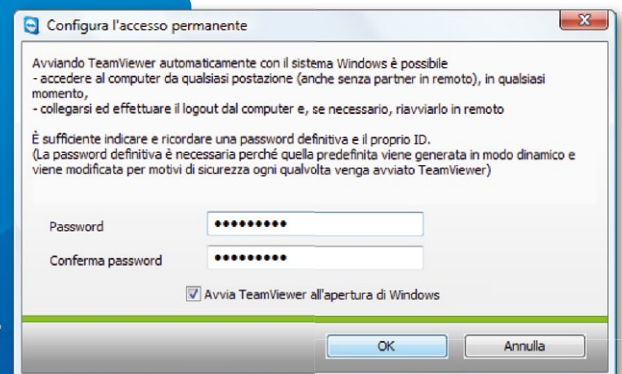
Configura l'accesso permanente

Avviando TeamViewer automaticamente con il sistema Windows è possibile
- accedere al computer da qualsiasi postazione (anche senza partner in remoto), in qualsiasi momento,
- collegarsi ed effettuare il logout dal computer e, se necessario, riavviarlo in remoto

È sufficiente indicare e ricordare una password definitiva e il proprio ID.
(La password definitiva è necessaria perché quella predefinita viene generata in modo dinamico e viene modificata per motivi di sicurezza ogni qualvolta venga avviato TeamViewer)

Password ••••••••••

Conferma password ••••••••••

Avvia TeamViewer all'apertura di Windows

OK

Annulla